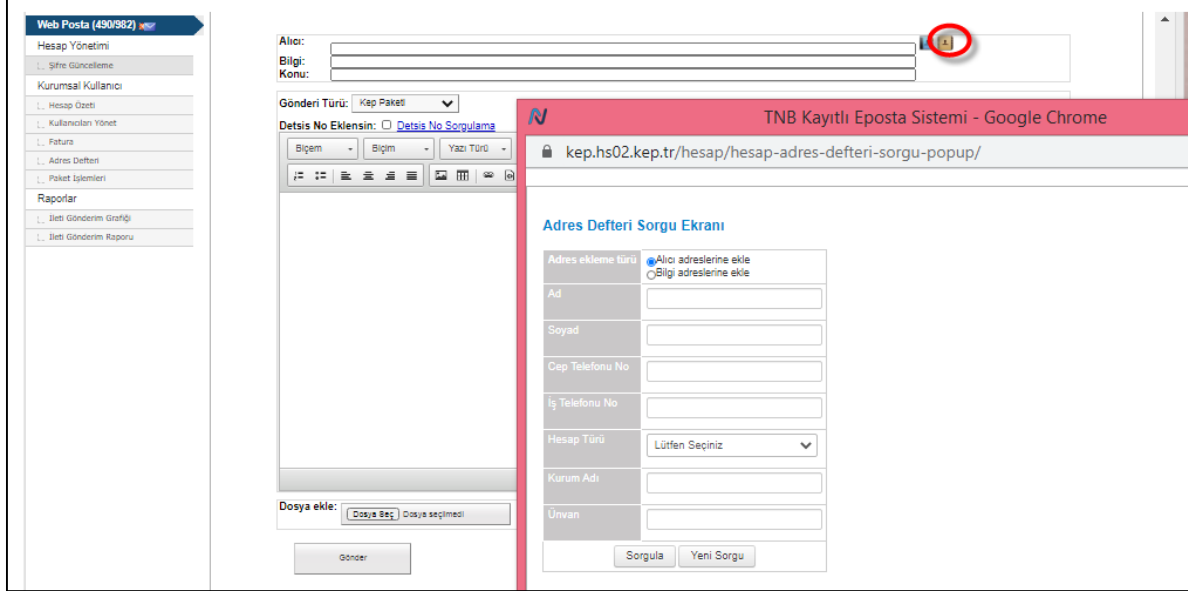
Web Posta (490/982)
Hesap Yönetimi
Şifre Güncelleme
Kurumsal Kullanıcı
Hesap Özeti
Kullanıcıları Yönet
Fatura
Adres Defteri
Paket İşlemleri
Raporlar
İleti Gönderim Grafiği
İleti Gönderim Raporu

Alıcı:
Bilgi:
Konu:

Gönderi Türü: Kep Paketi
Detsis No Eklensin: Detsis No Sorgulama
Biçem Biçim Yazı Türü

Dosya ekle: Dosya Seç Dosya seçilmedi

Gönder

TNB Kayıtlı Eposta Sistemi - Google Chrome
kep.hs02.kep.tr/hesap/hesap-adres-defteri-sorgu-popup/

Adres Defteri Sorgu Ekranı

| Adres ekleme türü | Alıcı adreslerine ekle<br>Bilgi adreslerine ekle |
|---|---|
| Ad | |
| Soyad | |
| Cep Telefonu No | |
| İş Telefonu No | |
| Hesap Türü | Lütfen Seçiniz |
| Kurum Adı | |
| Ünvan | |

Sorgula Yeni Sorgu